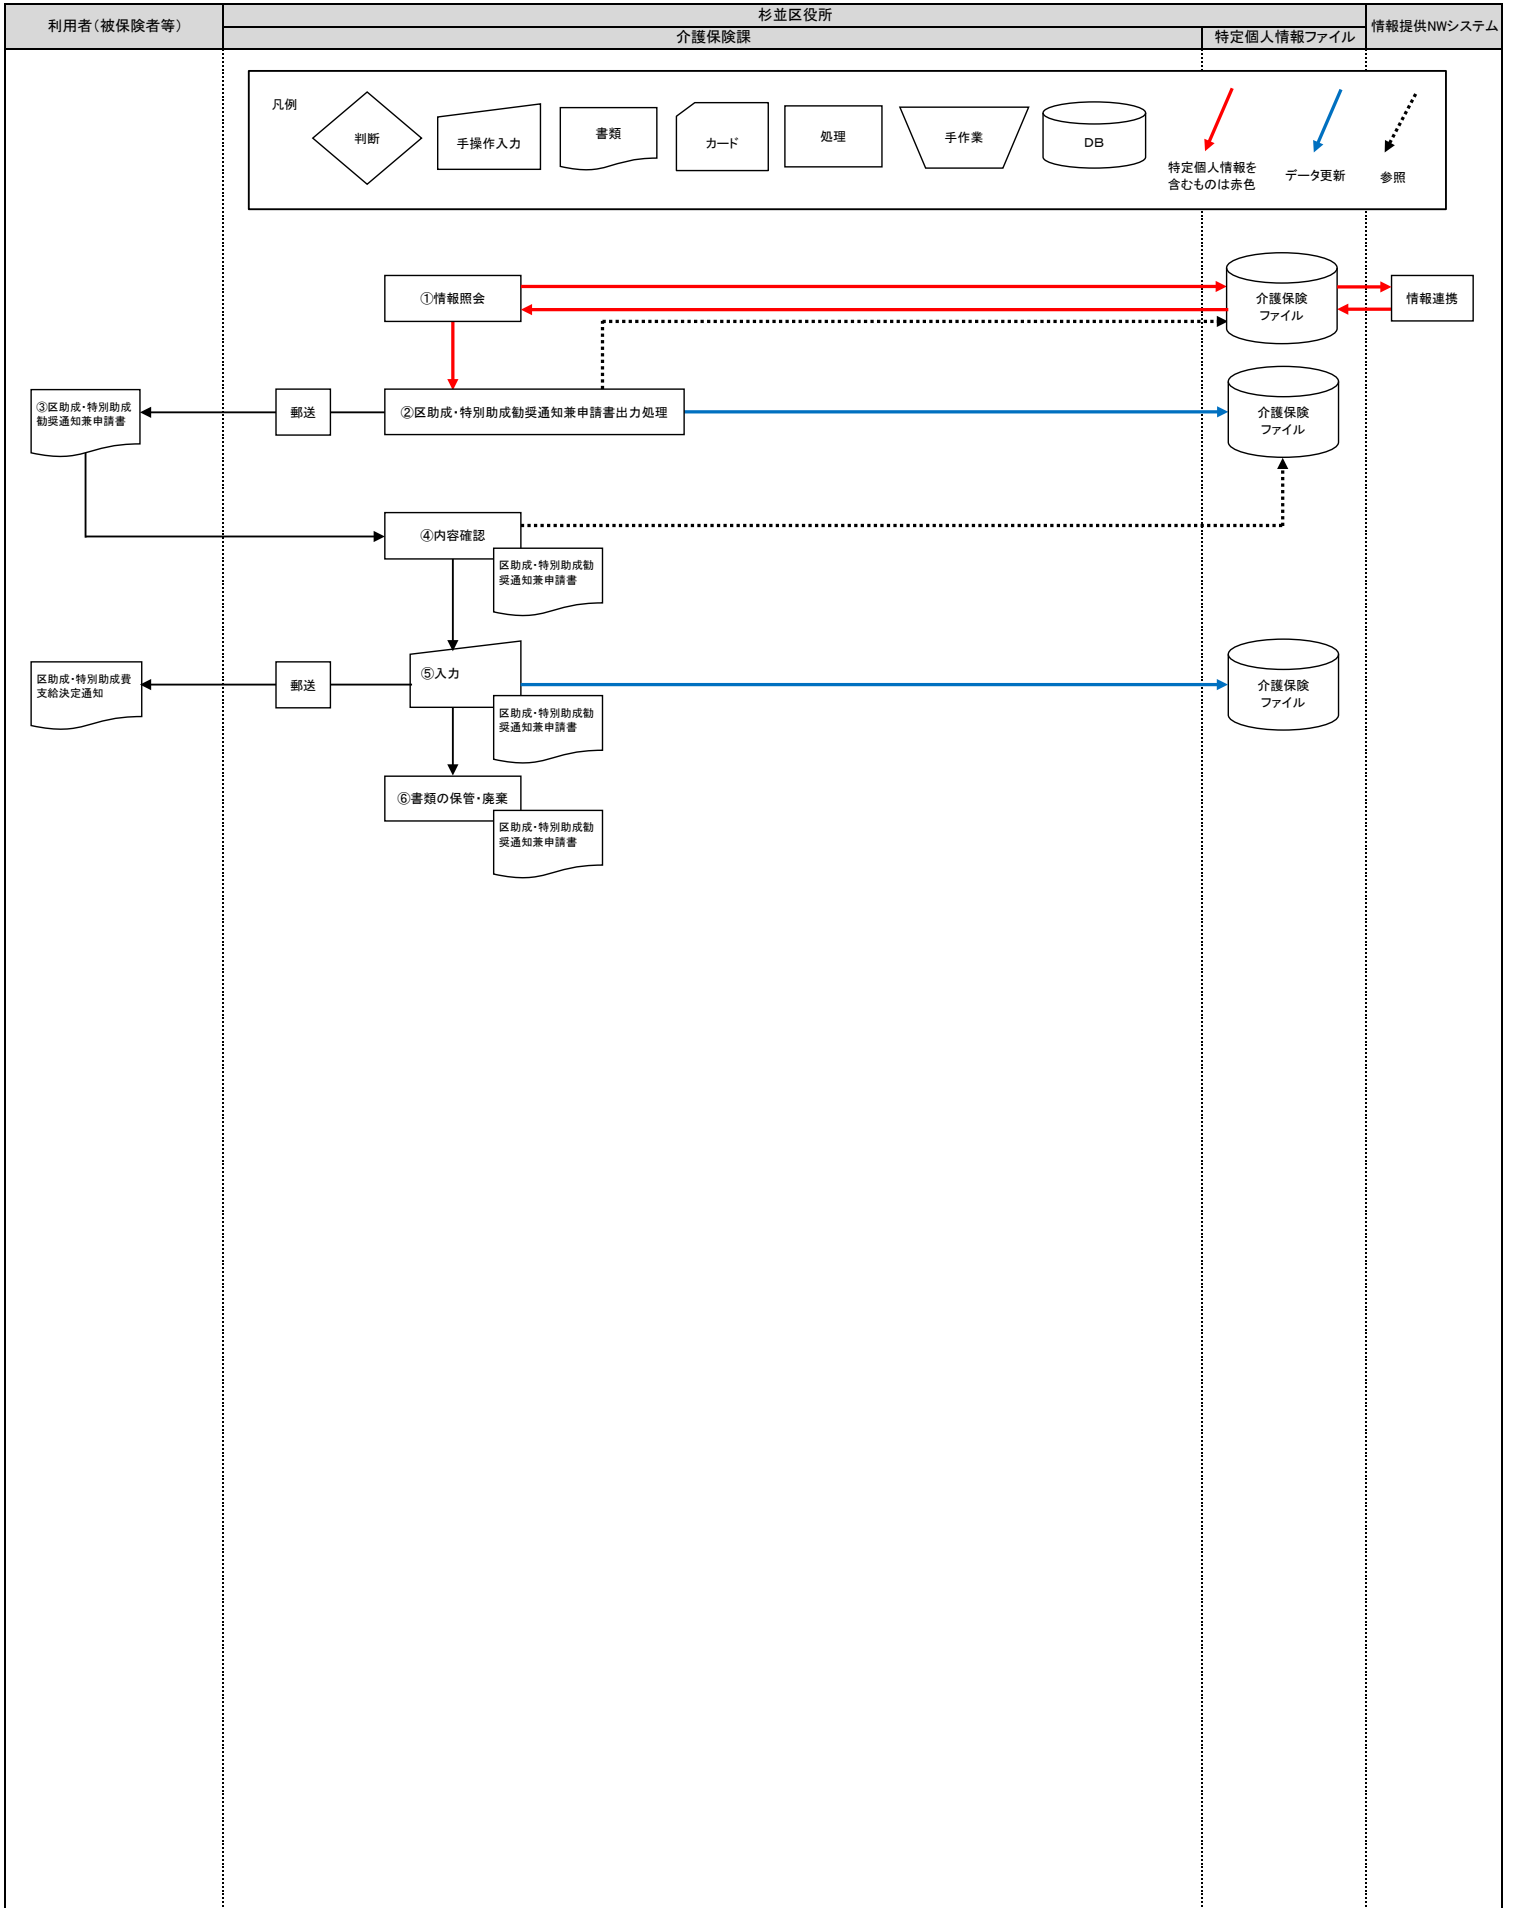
利用者（被保険者等）

杉並区役所

介護保険課

特定個人情報ファイル

情報提供NWシステム

凡例

判断

手操作入力

書類

カード

処理

手作業

DB

特定個人情報を含むものは赤色

データ更新

参照

①情報照会

介護保険ファイル

情報連携

③区助成・特別助成勧奨通知兼申請書

郵送

②区助成・特別助成勧奨通知兼申請書出力処理

介護保険ファイル

④内容確認

区助成・特別助成勧奨通知兼申請書

区助成・特別助成費支給決定通知

郵送

⑤入力

介護保険ファイル

区助成・特別助成勧奨通知兼申請書

⑥書類の保管・廃棄

区助成・特別助成勧奨通知兼申請書